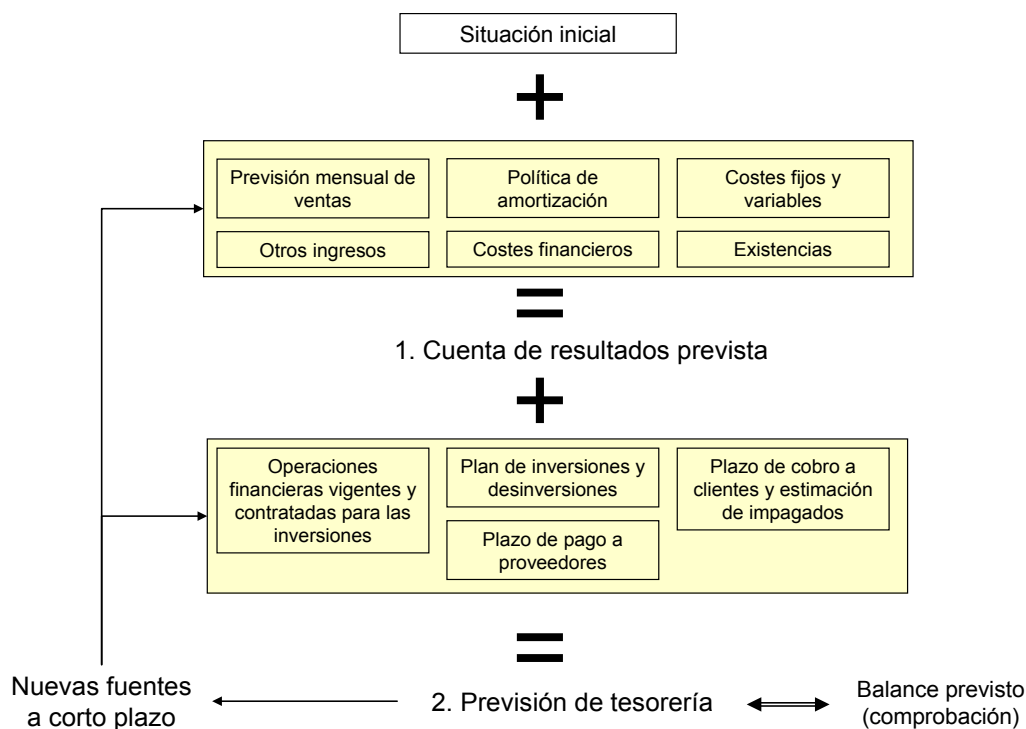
Situación inicial

+

Previsión mensual de ventas

Política de amortización

Costes fijos y variables

Otros ingresos

Costes financieros

Existencias

=

1. Cuenta de resultados prevista

+

Operaciones financieras vigentes y contratadas para las inversiones

Plan de inversiones y desinversiones

Plazo de pago a proveedores

Plazo de cobro a clientes y estimación de impagados

=

Nuevas fuentes a corto plazo

2. Previsión de tesorería

Balance previsto (comprobación)